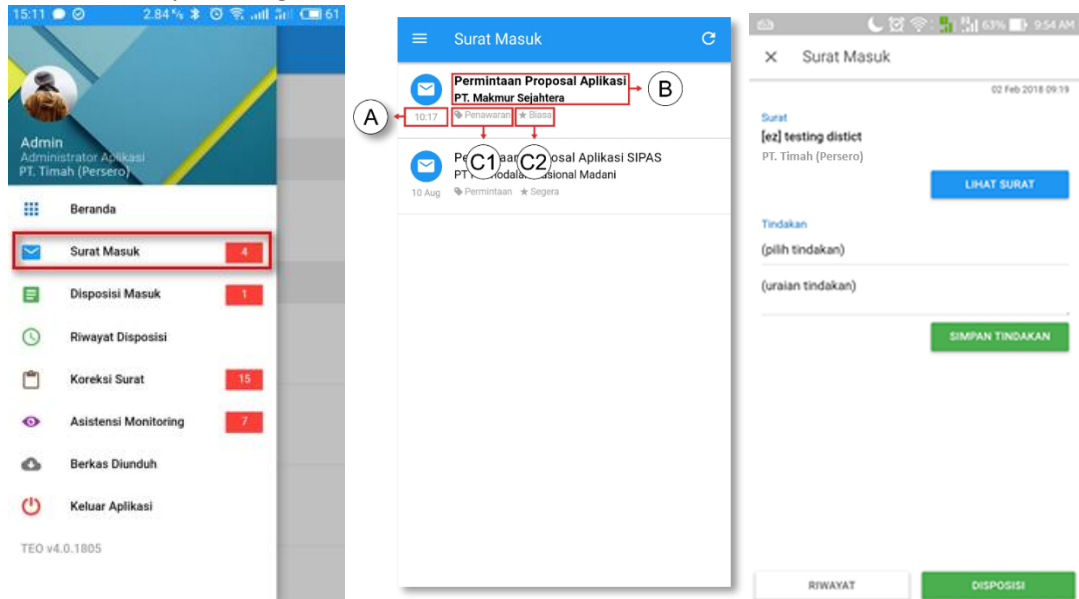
15:11 2.84 % 61

Admin
Administrator Aplikasi
PT. Timah (Persero)

Beranda
Surat Masuk 4
Disposisi Masuk 1
Riwayat Disposisi
Koreksi Surat 15
Asistensi Monitoring 7
Berkas Diunduh
Keluar Aplikasi

TEO v4.0.1805

Surat Masuk

Permintaan Proposal Aplikasi
PT. Makmur Sejahtera
B
A
10:17
Penawaran
Biasa
Pe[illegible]aan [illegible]osal Aplikasi SIPAS
PT. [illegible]odal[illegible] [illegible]asional Madani
C1
C2
10 Aug
Permintaan
Segera

63% 9:54 AM

Surat Masuk

02 Feb 2018 09:19

Surat
[ez] testing distict
PT. Timah (Persero)

LIHAT SURAT

Tindakan
(pilih tindakan)
(uraian tindakan)

SIMPAN TINDAKAN

RIWAYAT
DISPOSISI